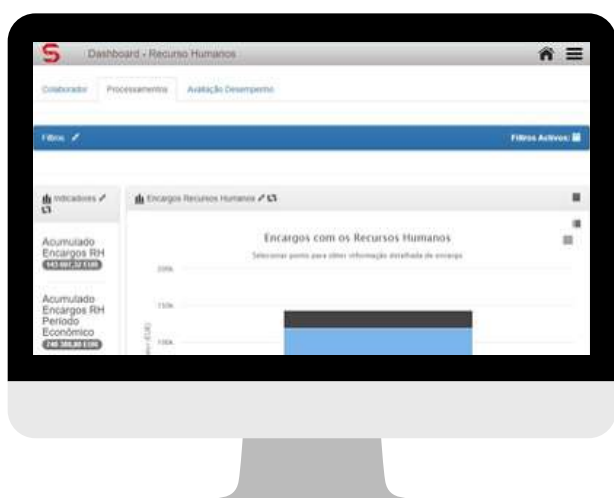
Dashboard - Recurso Humanos

Colaborador Processamentos Avaliação Desempenho

Filtros

Filtros Activos:

Indicadores

Encargos Recursos Humanos

Acumulado Encargos RH

143 007,32 EUR

Acumulado Encargos RH Periodo Económico

248 386,80 EUR

Encargos com os Recursos Humanos

Seleccionar pontos para obter informação detalhada de encargo

200k

150k

100k

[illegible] (EUR)